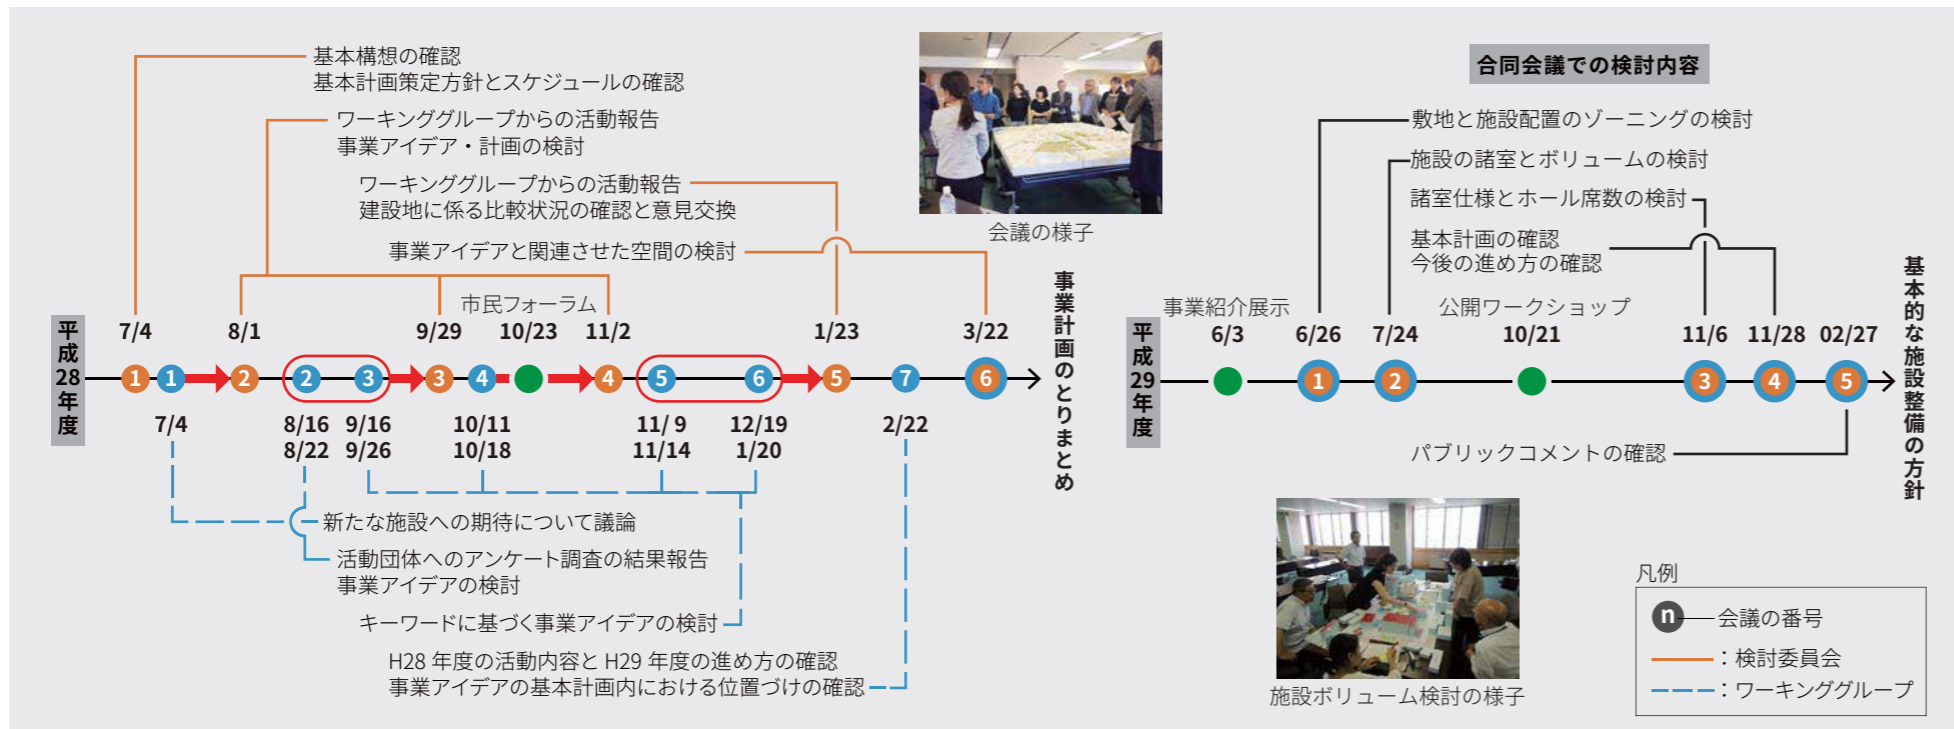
基本構想の確認
基本計画策定方針とスケジュールの確認

ワーキンググループからの活動報告
事業アイデア・計画の検討

ワーキンググループからの活動報告
建設地に係る比較状況の確認と意見交換

事業アイデアと関連させた空間の検討

会議の様子

市民フォーラム

平成28年度

7/4　8/1　9/29　10/23　11/2　1/23　3/22

1　1　2　2　3　3　4　4　5　5　6　7　6

7/4　8/16 8/22　9/16 9/26　10/11 10/18　11/9 11/14　12/19 1/20　2/22

事業計画のとりまとめ

新たな施設への期待について議論

活動団体へのアンケート調査の結果報告
事業アイデアの検討

キーワードに基づく事業アイデアの検討

H28 年度の活動内容と H29 年度の進め方の確認
事業アイデアの基本計画内における位置づけの確認

合同会議での検討内容

敷地と施設配置のゾーニングの検討

施設の諸室とボリュームの検討

諸室仕様とホール席数の検討

基本計画の確認
今後の進め方の確認

事業紹介展示

公開ワークショップ

平成29年度

6/3　6/26　7/24　10/21　11/6　11/28　02/27

1　2　3　4　5

基本的な施設整備の方針

パブリックコメントの確認

施設ボリューム検討の様子

凡例
n 会議の番号
：検討委員会
：ワーキンググループ